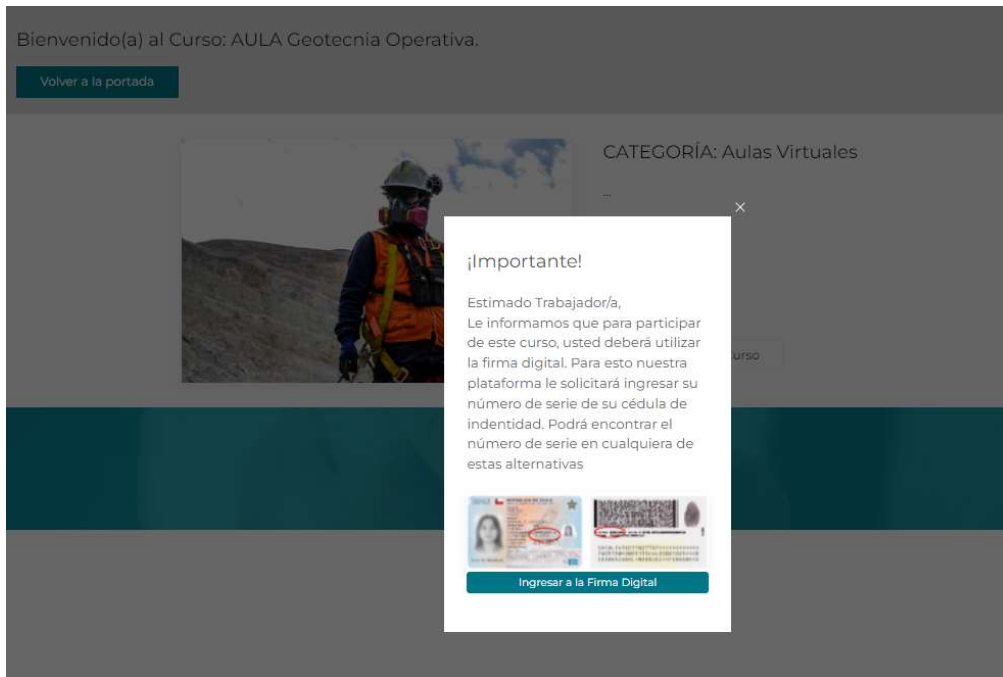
Bienvenido(a) al Curso: AULA Geotecnia Operativa.

Volver a la portada

CATEGORÍA: Aulas Virtuales

urso

×

¡Importante!

Estimado Trabajador/a,
Le informamos que para participar de este curso, usted deberá utilizar la firma digital. Para esto nuestra plataforma le solicitará ingresar su número de serie de su cédula de indentidad. Podrá encontrar el número de serie en cualquiera de estas alternativas

Ingresar a la Firma Digital